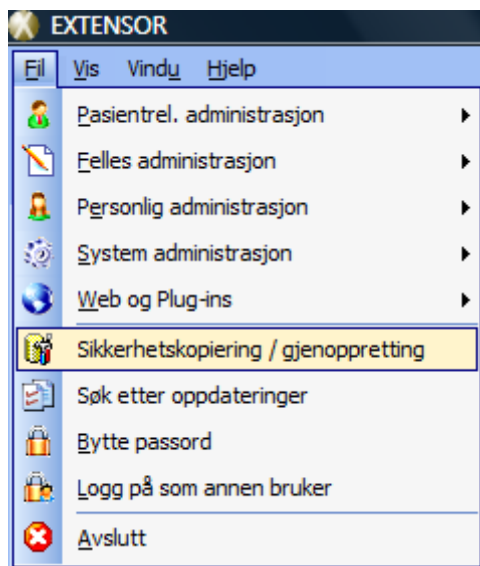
EXTENSOR

Fil Vis Vindu Hjelp

Pasientrel. administrasjon
Felles administrasjon
Personlig administrasjon
System administrasjon
Web og Plug-ins
Sikkerhetskopiering / gjenoppretting
Søk etter oppdateringer
Bytte passord
Logg på som annen bruker
Avslutt